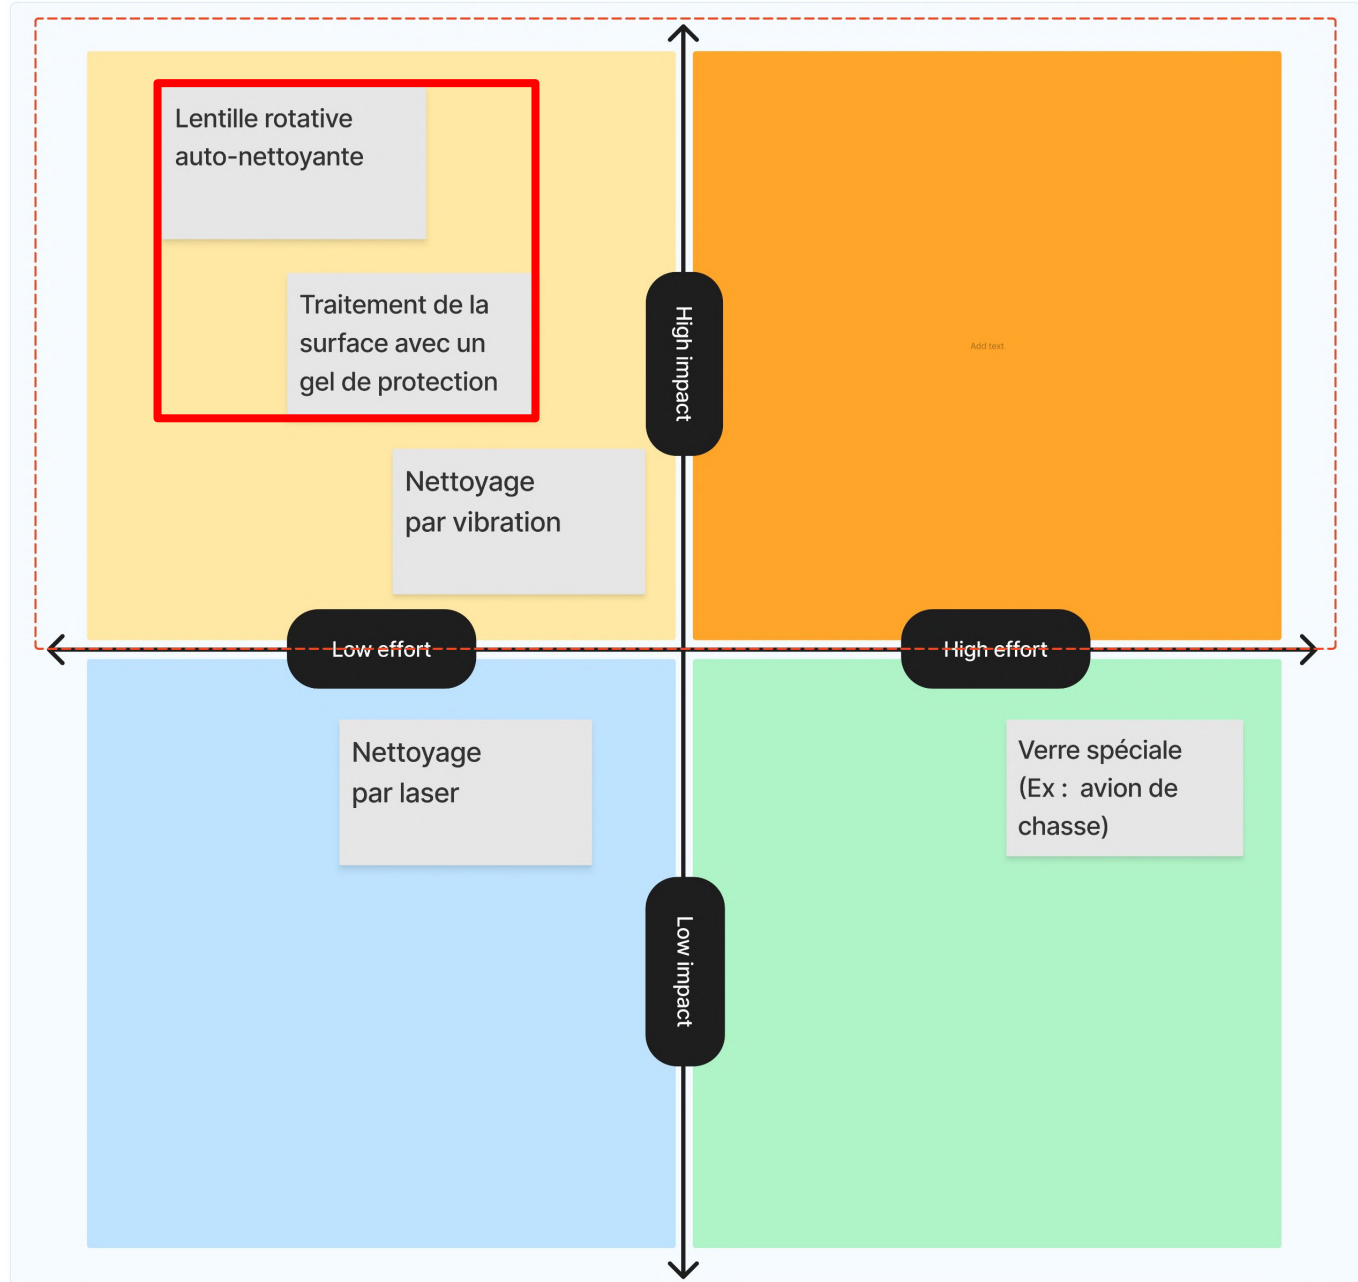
Lentille rotative auto-nettoyante

Traitement de la surface avec un gel de protection

High impact

Add text

Nettoyage par vibration

Low effort

High effort

Nettoyage par laser

Verre spéciale (Ex : avion de chasse)

Low impact